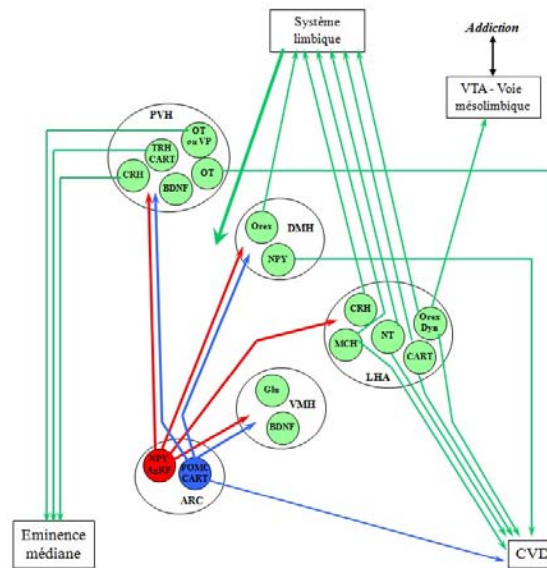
Système limbique

Addiction

VTA - Voie mésolimbique

PVH

OT ou VP

TRH CART

CRH

BDNF

OT

Orex

DMH

NPY

CRH

Orex Dyn

NT

MCH

CART

LHA

Glu

VMH

BDNF

NPY AgRP

POMC CART

ARC

Eminence médiane

CVD